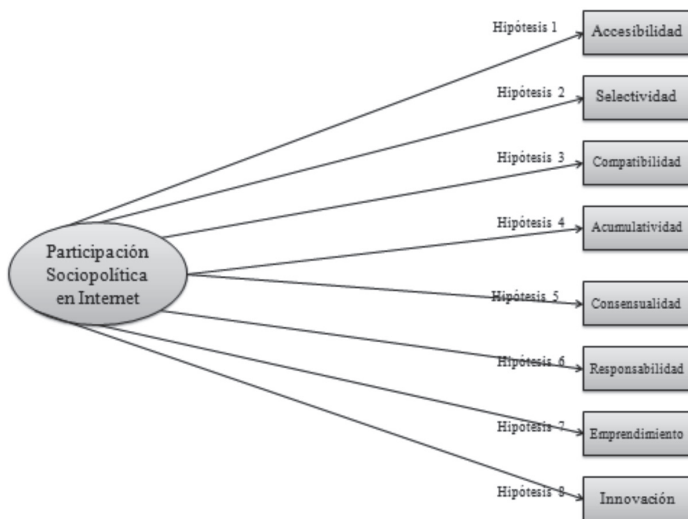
Participación Sociopolítica en Internet

Hipótesis 1
Accesibilidad

Hipótesis 2
Selectividad

Hipótesis 3
Compatibilidad

Hipótesis 4
Acumulatividad

Hipótesis 5
Consensualidad

Hipótesis 6
Responsabilidad

Hipótesis 7
Emprendimiento

Hipótesis 8
Innovación